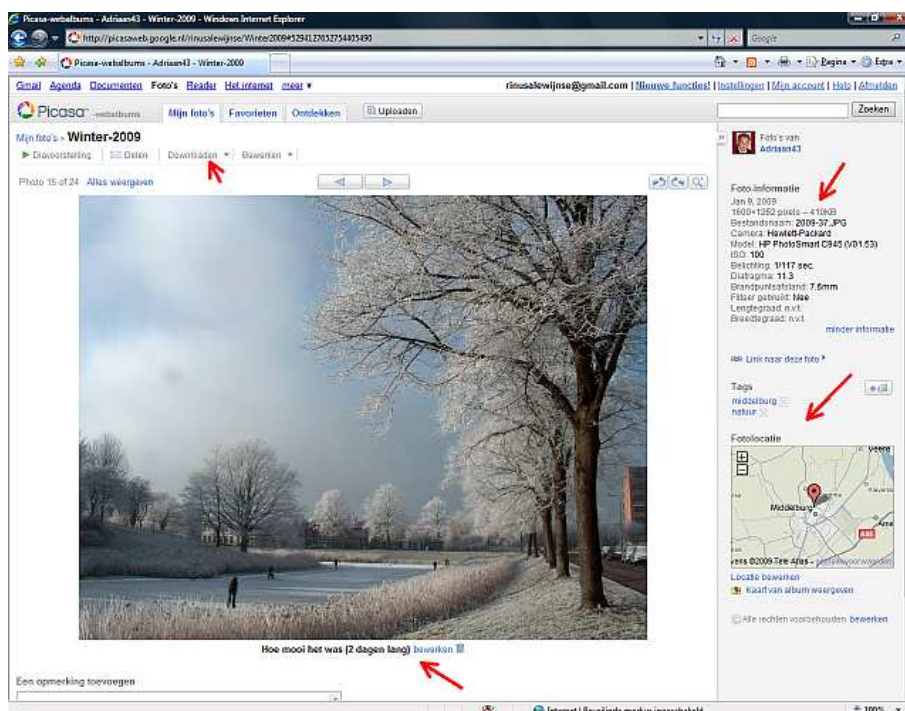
Picasa-webalbums - Adriaan43 - Winter-2009 - Windows Internet Explorer

http://picasaweb.google.nl/rinusalewijnse/Winter2009#5294127652754405490

Google

Picasa-webalbums - Adriaan43 - Winter-2009

Pagina ▾ Extra ▾

Gmail Agenda Documenten Foto's Reader Het internet meer ▾

rinusalewijnse@gmail.com | Nieuwe functies! | Instellingen | Mijn account | Help | Afmelden

Picasa webalbums

Mijn foto's Favorieten Ontdekken Uploaden

Zoeken

Mijn foto's › Winter-2009

▶ Diavoorstelling Delen Downloaden ▾ Bewerken ▾

Photo 15 of 24 Alles weergeven

Foto's van Adriaan43

Foto-informatie
Jan 9, 2009
1600×1252 pixels – 410KB
Bestandsnaam: 2009-37.JPG
Camera: Hewlett-Packard
Model: HP PhotoSmart C945 (V01.53)
ISO: 100
Belichting: 1/117 sec.
Diafragma: 11.3
Brandpuntsafstand: 7.6mm
Flitser gebruikt: Nee
Lengtegraad: n.v.t.
Breedtegraad: n.v.t.
minder informatie

Link naar deze foto ▾

Tags
middelburg
natuur

Fotolocatie

Veere
Middelburg
Arne
A58
ven ©2009 Tele Atlas - Gebruiksvoorwaarden

Locatie bewerken
Kaart van album weergeven

Alle rechten voorbehouden bewerken

Hoe mooi het was (2 dagen lang) bewerken

Een opmerking toevoegen

Internet | Beveiligde modus ingeschakeld

100%